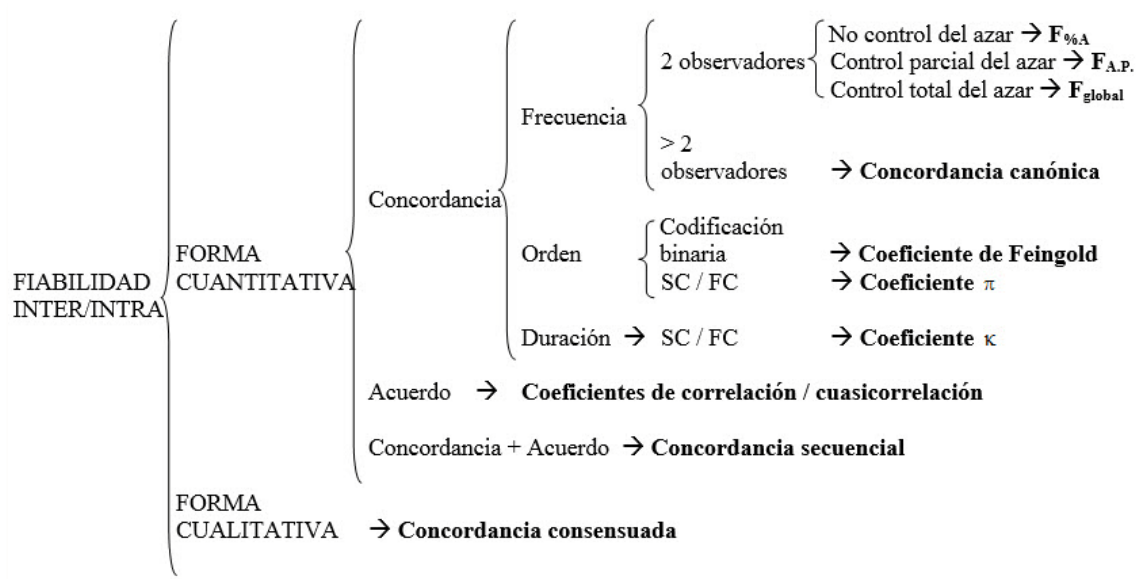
FIABILIDAD INTER/INTRA

FORMA CUANTITATIVA

Concordancia

Frecuencia

2 observadores

No control del azar → $F_{\%A}$

Control parcial del azar → $F_{A.P.}$

Control total del azar → $F_{global}$

> 2 observadores → **Concordancia canónica**

Orden

Codificación binaria → **Coeficiente de Feingold**

SC / FC → **Coeficiente** $\pi$

Duración → SC / FC → **Coeficiente** $\kappa$

Acuerdo → **Coeficientes de correlación / cuasicorrelación**

Concordancia + Acuerdo → **Concordancia secuencial**

FORMA CUALITATIVA → **Concordancia consensuada**